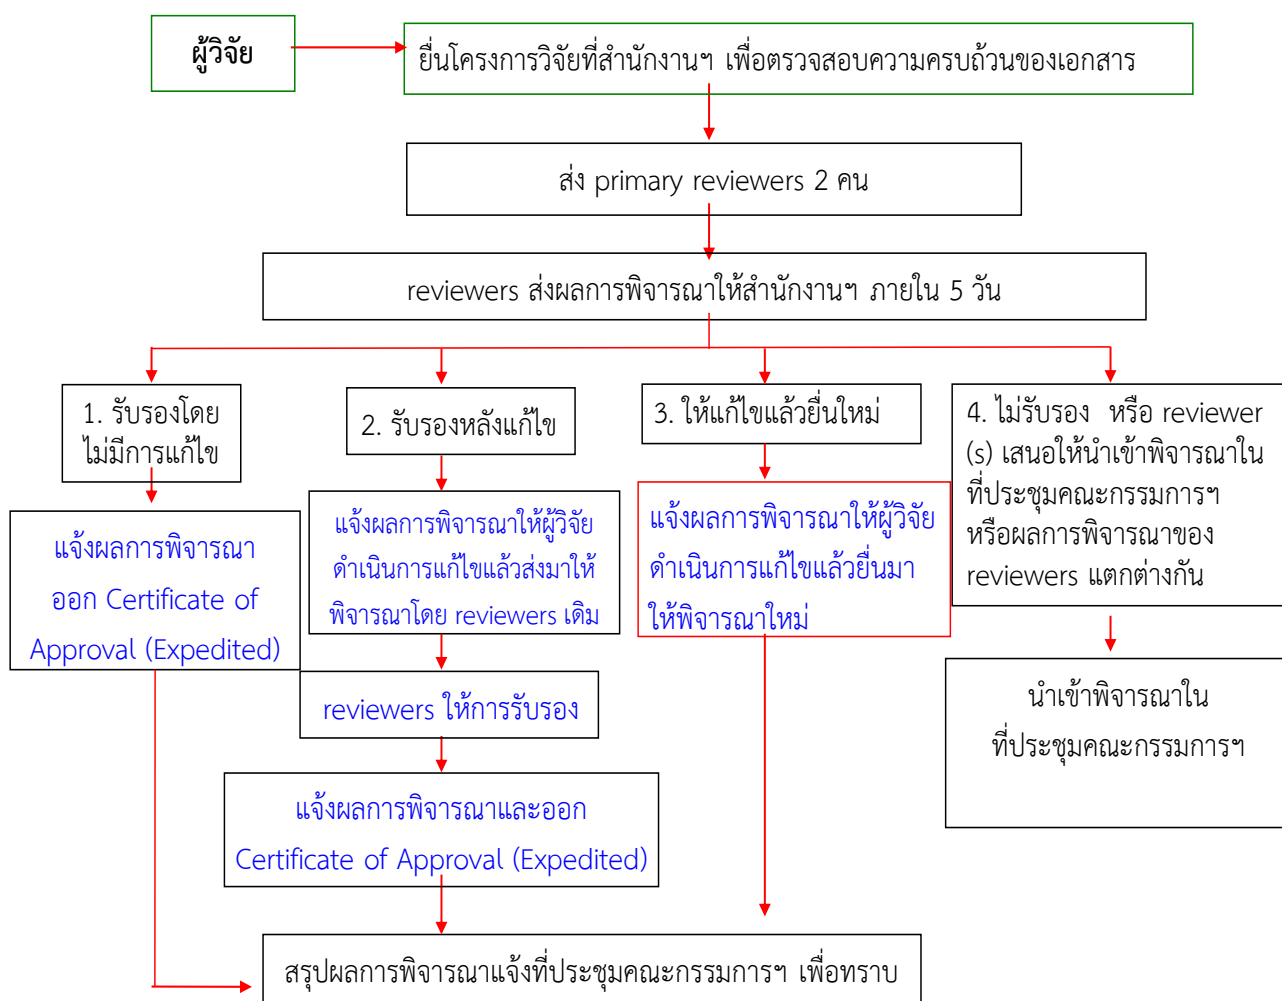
ผู้วิจัย

ยื่นโครงการวิจัยที่สำนักงานฯ เพื่อตรวจสอบความครบถ้วนของเอกสาร

ส่ง primary reviewers 2 คน

reviewers ส่งผลการพิจารณาให้สำนักงานฯ ภายใน 5 วัน

1. รับรองโดยไม่มีการแก้ไข

แจ้งผลการพิจารณา ออก Certificate of Approval (Expedited)

2. รับรองหลังแก้ไข

แจ้งผลการพิจารณาให้ผู้วิจัยดำเนินการแก้ไขแล้วส่งมาให้พิจารณาโดย reviewers เดิม

reviewers ให้การรับรอง

แจ้งผลการพิจารณาและออก Certificate of Approval (Expedited)

3. ให้แก้ไขแล้วยื่นใหม่

แจ้งผลการพิจารณาให้ผู้วิจัยดำเนินการแก้ไขแล้วยื่นมาให้พิจารณาใหม่

4. ไม่รับรอง หรือ reviewer (s) เสนอให้นำเข้าพิจารณาในที่ประชุมคณะกรรมการฯ หรือผลการพิจารณาของ reviewers แตกต่างกัน

นำเข้าพิจารณาในที่ประชุมคณะกรรมการฯ

สรุปผลการพิจารณาแจ้งที่ประชุมคณะกรรมการฯ เพื่อทราบ